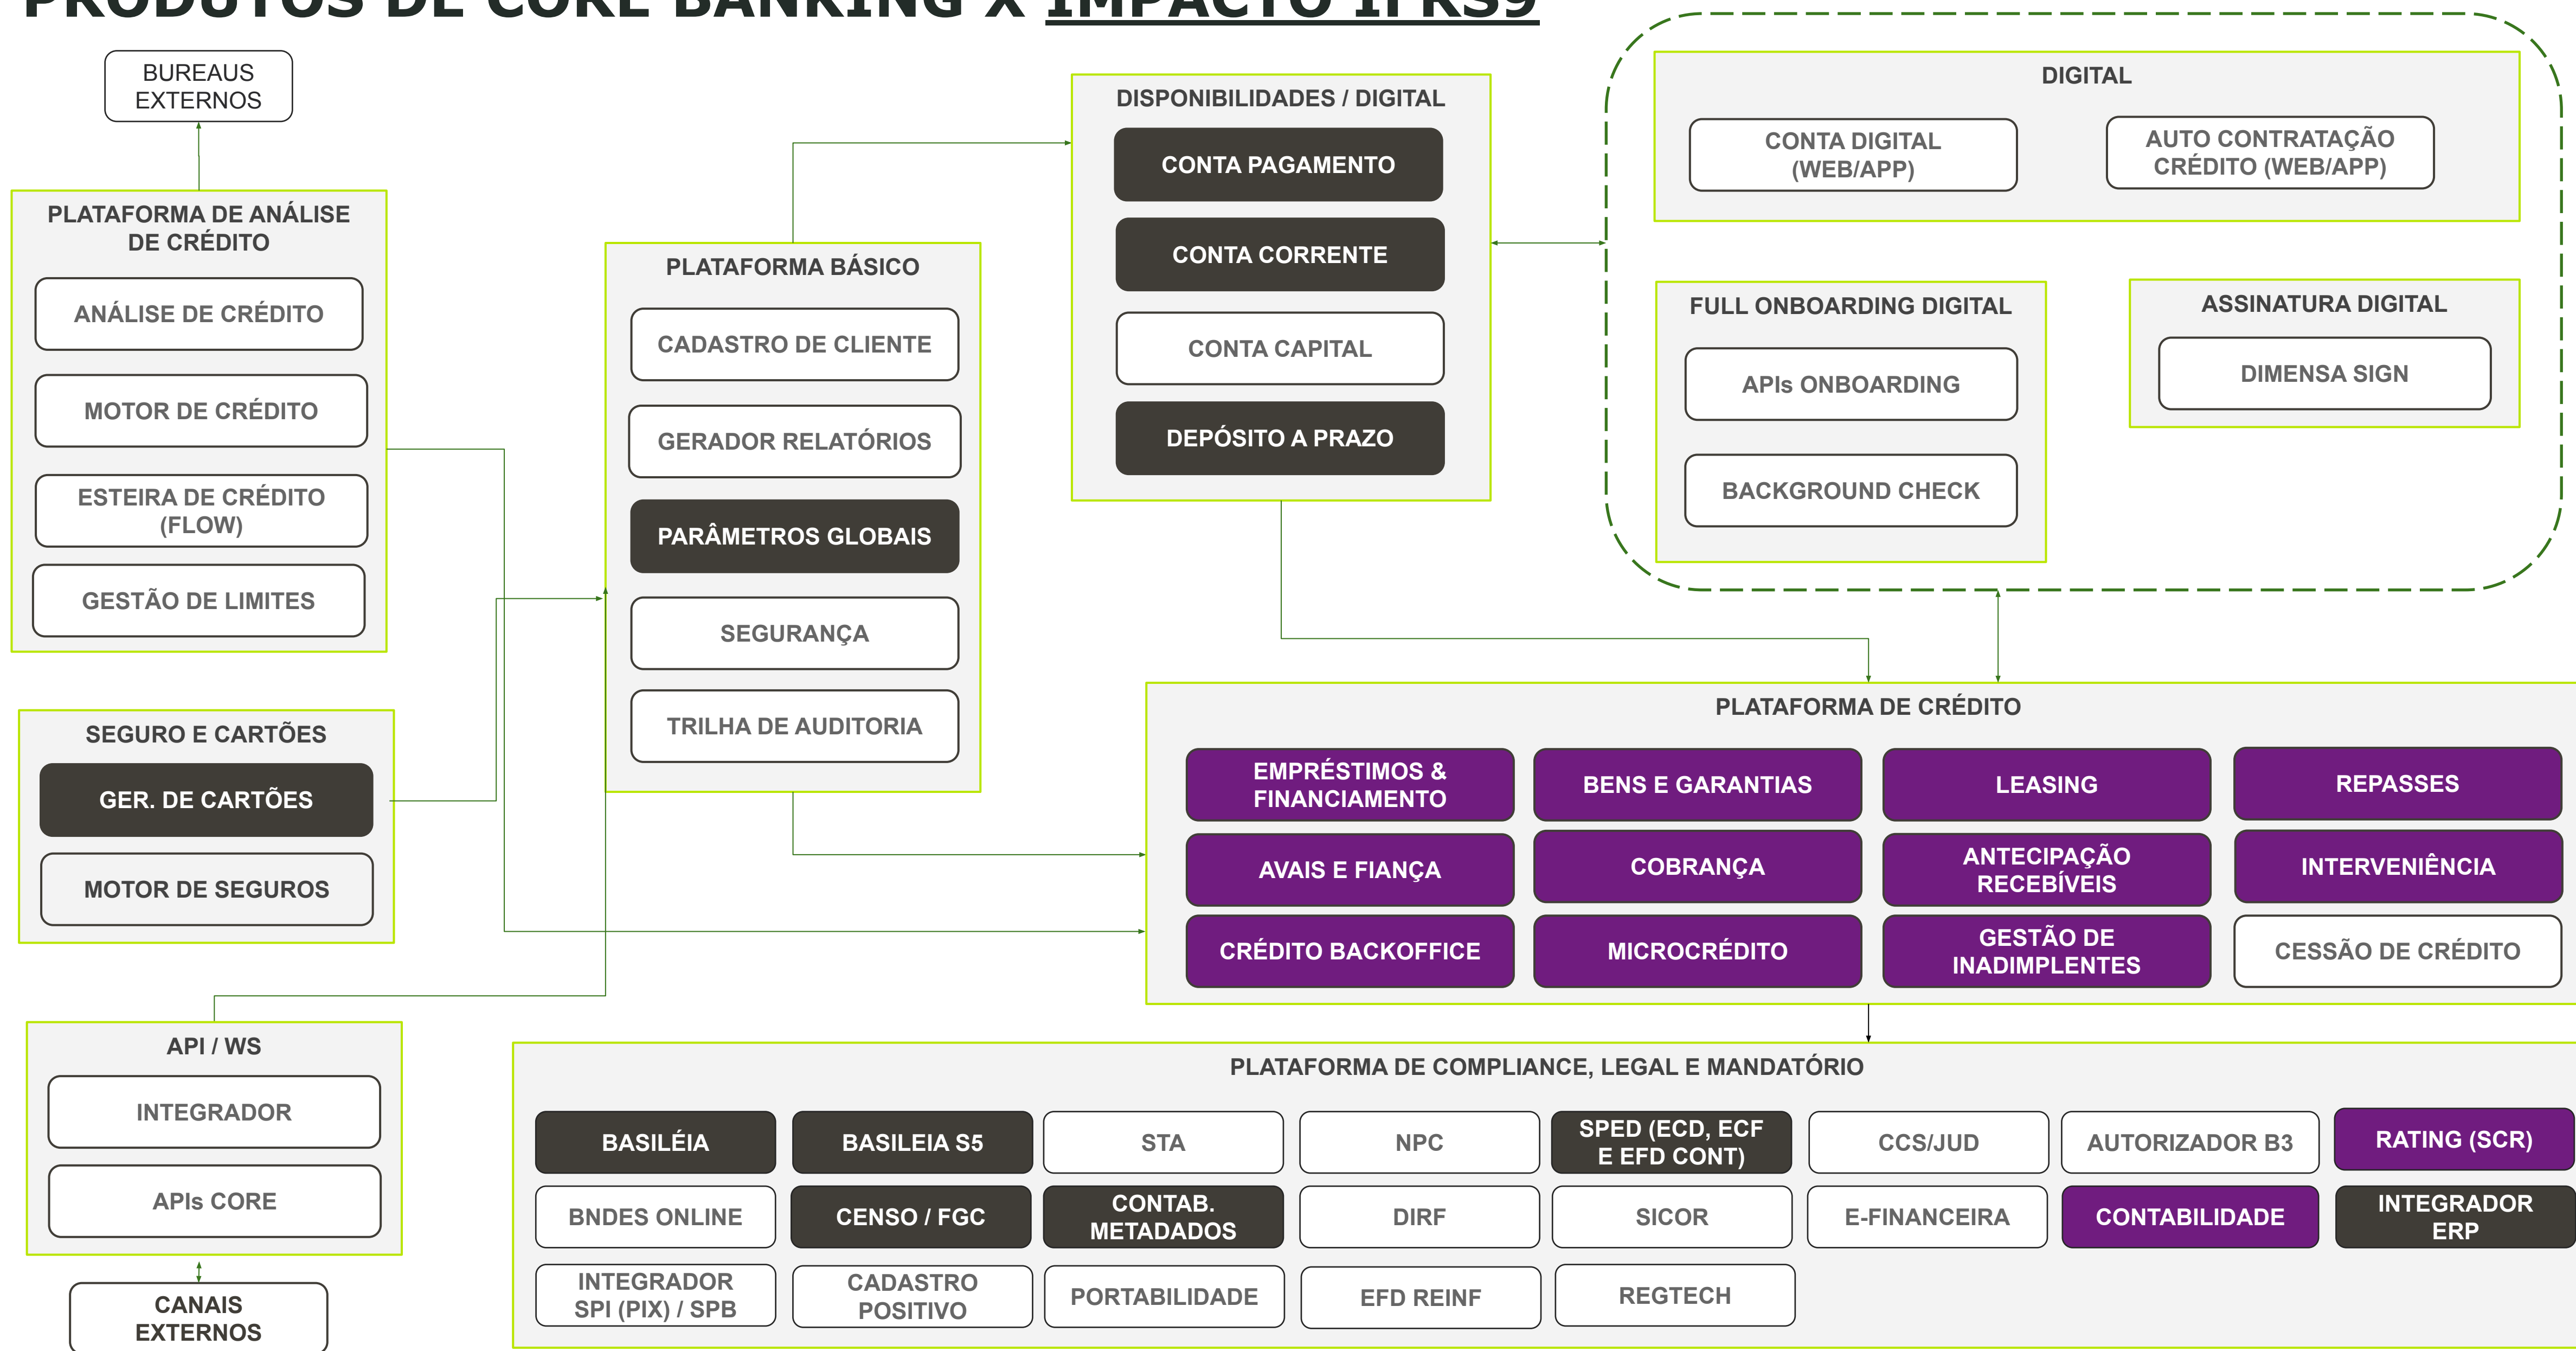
PRODUTOS DE CORE BANKING X IMPACTO IFRS9

BUREAUS EXTERNOS

PLATAFORMA DE ANÁLISE DE CRÉDITO
ANÁLISE DE CRÉDITO
MOTOR DE CRÉDITO
ESTEIRA DE CRÉDITO (FLOW)
GESTÃO DE LIMITES

SEGURO E CARTÕES
GER. DE CARTÕES
MOTOR DE SEGUROS

API / WS
INTEGRADOR
APIs CORE

CANAIS EXTERNOS

PLATAFORMA BÁSICO
CADASTRO DE CLIENTE
GERADOR RELATÓRIOS
PARÂMETROS GLOBAIS
SEGURANÇA
TRILHA DE AUDITORIA

DISPONIBILIDADES / DIGITAL
CONTA PAGAMENTO
CONTA CORRENTE
CONTA CAPITAL
DEPÓSITO A PRAZO

DIGITAL
CONTA DIGITAL (WEB/APP)
AUTO CONTRATAÇÃO CRÉDITO (WEB/APP)

FULL ONBOARDING DIGITAL
APIs ONBOARDING
BACKGROUND CHECK

ASSINATURA DIGITAL
DIMENSA SIGN

PLATAFORMA DE CRÉDITO
EMPRÉSTIMOS & FINANCIAMENTO
BENS E GARANTIAS
LEASING
REPASSES
AVAIS E FIANÇA
COBRANÇA
ANTECIPAÇÃO RECEBÍVEIS
INTERVENIÊNCIA
CRÉDITO BACKOFFICE
MICROCRÉDITO
GESTÃO DE INADIMPLENTES
CESSÃO DE CRÉDITO

PLATAFORMA DE COMPLIANCE, LEGAL E MANDATÓRIO
BASILÉIA
BASILEIA S5
STA
NPC
SPED (ECD, ECF E EFD CONT)
CCS/JUD
AUTORIZADOR B3
RATING (SCR)
BNDES ONLINE
CENSO / FGC
CONTAB. METADADOS
DIRF
SICOR
E-FINANCEIRA
CONTABILIDADE
INTEGRADOR ERP
INTEGRADOR SPI (PIX) / SPB
CADASTRO POSITIVO
PORTABILIDADE
EFD REINF
REGTECH